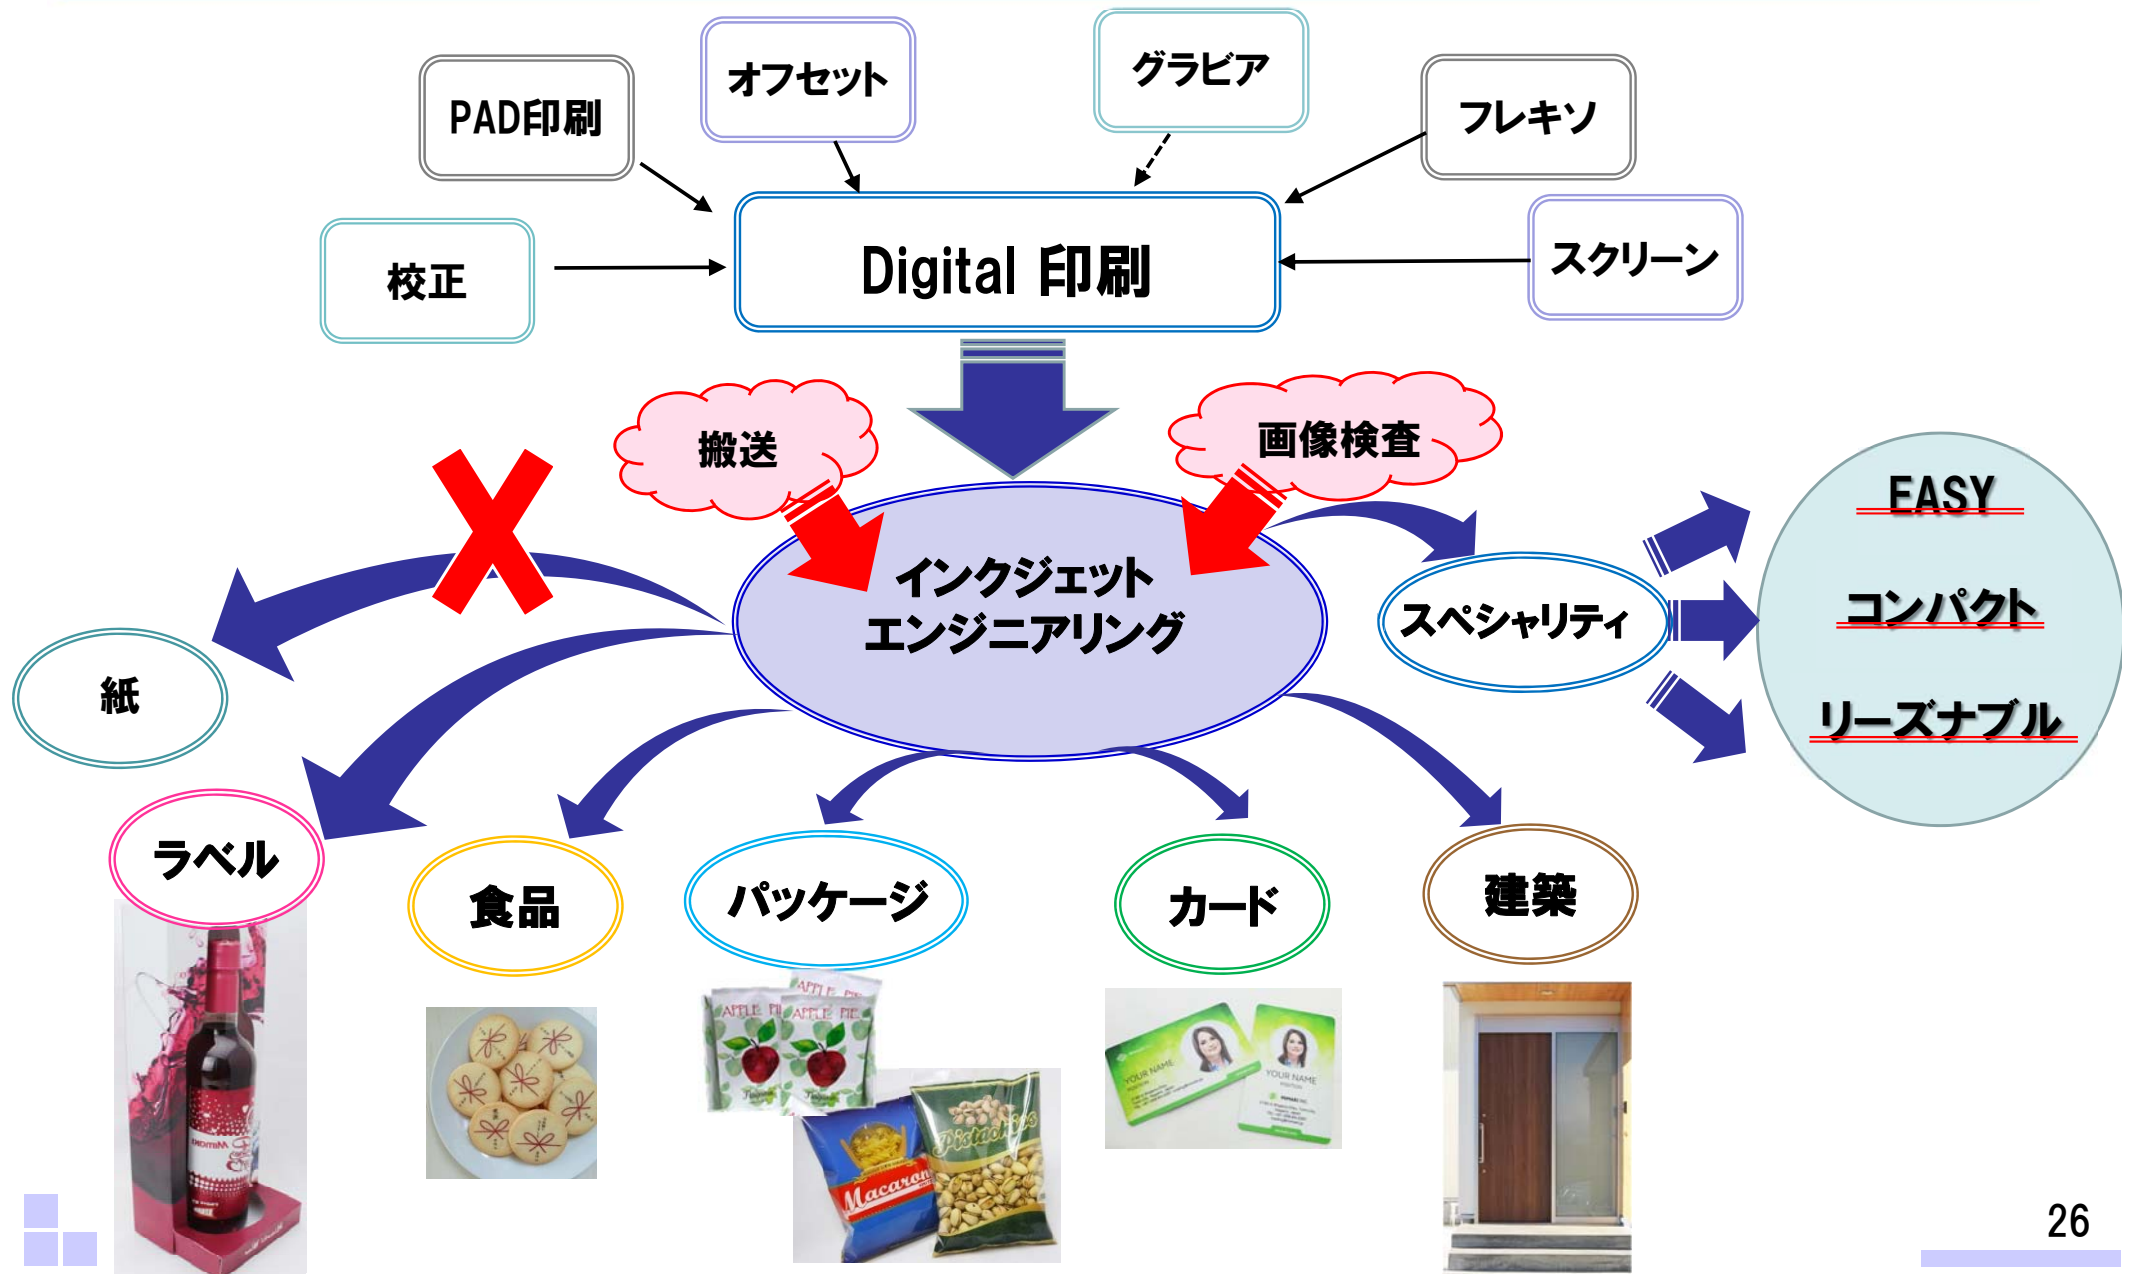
PAD印刷

オフセット

グラビア

フレキソ

校正

Digital 印刷

スクリーン

搬送

画像検査

インクジェット
エンジニアリング

スペシャリティ

EASY

コンパクト

リーズナブル

紙

ラベル

食品

パッケージ

カード

建築

APPLE PIE

Macaroni

Pistachios

YOUR NAME

26